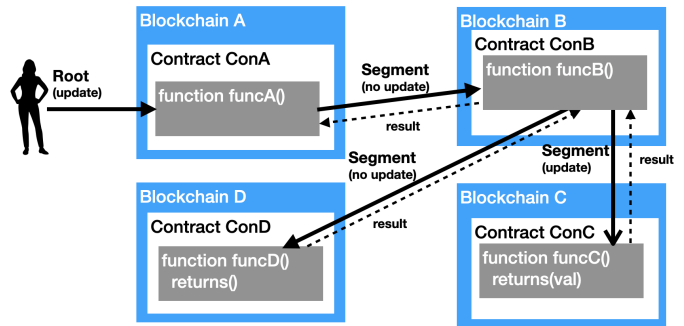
Blockchain A
Contract ConA
function funcA()

Root
(update)

Segment
(no update)

result

Blockchain B
Contract ConB
function funcB()

Segment
(no update)

result

Segment
(update)

result

Blockchain D
Contract ConD
function funcD()
returns()

Blockchain C
Contract ConC
function funcC()
returns(val)